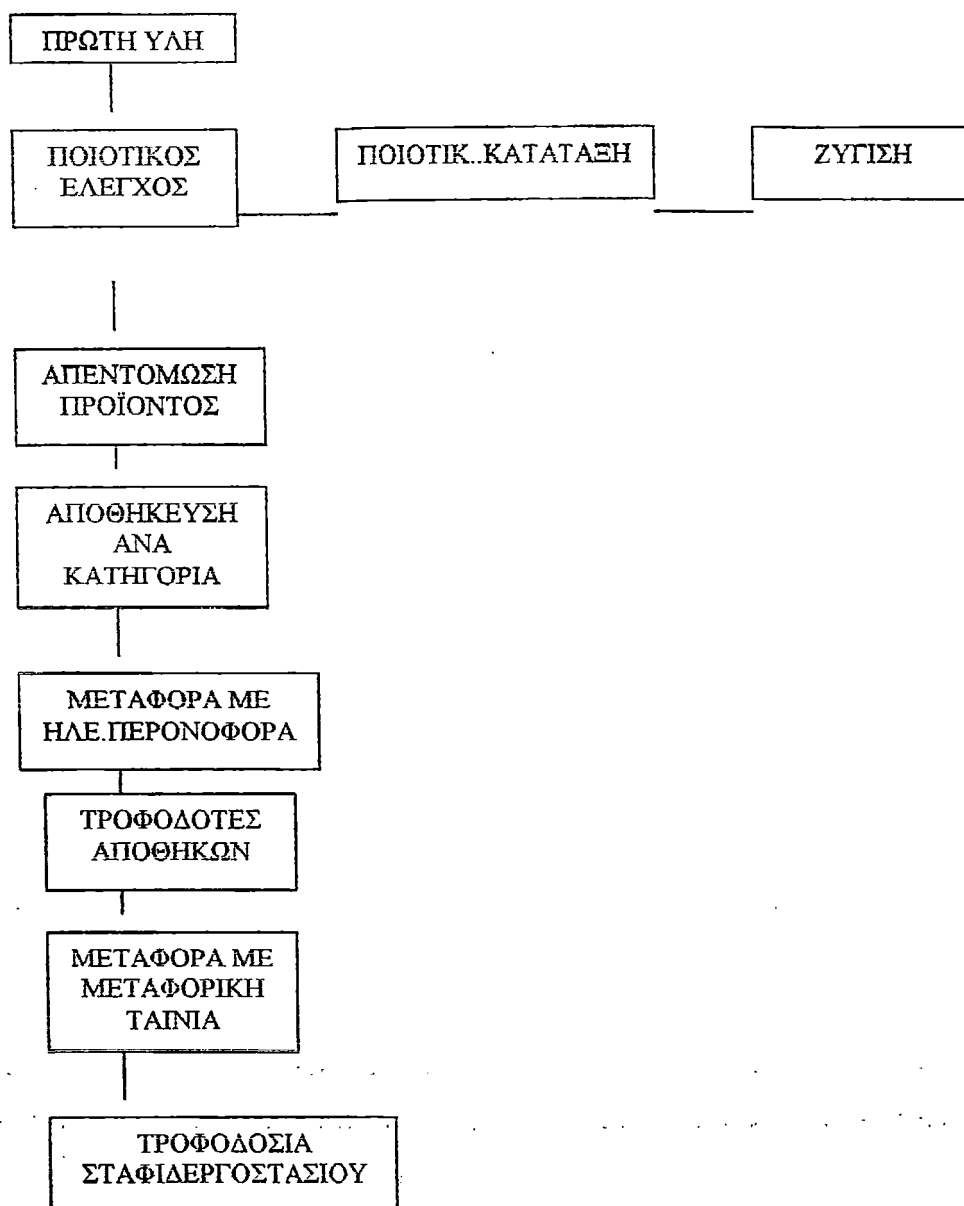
ΠΡΩΤΗ ΥΛΗ

ΠΟΙΟΤΙΚΟΣ ΕΛΕΓΧΟΣ

ΠΟΙΟΤΙΚ..ΚΑΤΑΤΑΞΗ

ΖΥΓΙΣΗ

ΑΠΕΝΤΟΜΩΣΗ ΠΡΟΪΟΝΤΟΣ

ΑΠΟΘΗΚΕΥΣΗ ΑΝΑ ΚΑΤΗΓΟΡΙΑ

ΜΕΤΑΦΟΡΑ ΜΕ ΗΛΕ.ΠΕΡΟΝΟΦΟΡΑ

ΤΡΟΦΟΔΟΤΕΣ ΑΠΟΘΗΚΩΝ

ΜΕΤΑΦΟΡΑ ΜΕ ΜΕΤΑΦΟΡΙΚΗ ΤΑΙΝΙΑ

ΤΡΟΦΟΔΟΣΙΑ ΣΤΑΦΙΔΕΡΓΟΣΤΑΣΙΟΥ